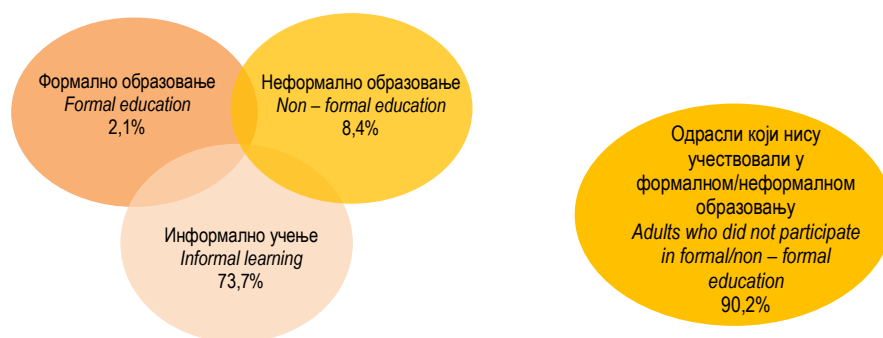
Формално образовање
*Formal education*
2,1%

Неформално образовање
*Non – formal education*
8,4%

Информално учење
*Informal learning*
73,7%

Одрасли који нису учествовали у формалном/неформалном образовању
*Adults who did not participate in formal/non – formal education*
90,2%